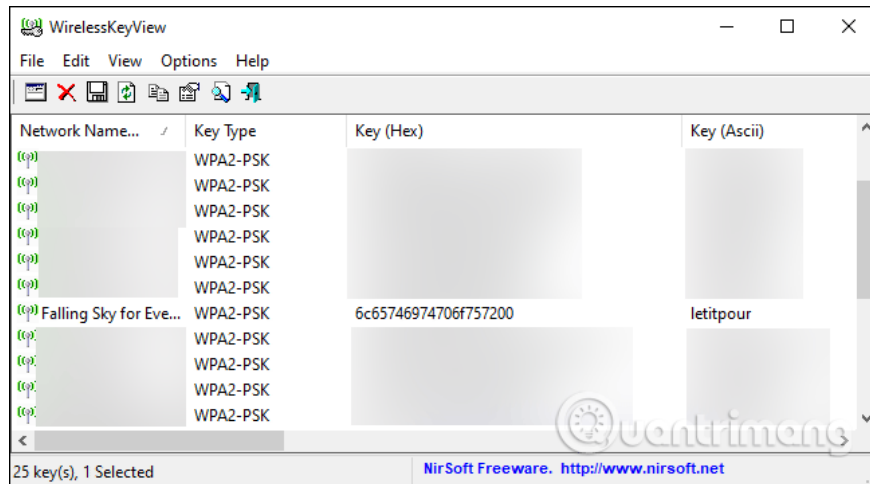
WirelessKeyView

File Edit View Options Help

| Network Name... | Key Type | Key (Hex) | Key (Ascii) |
|---|---|---|---|
| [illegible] | WPA2-PSK | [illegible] | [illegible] |
| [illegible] | WPA2-PSK | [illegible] | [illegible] |
| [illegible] | WPA2-PSK | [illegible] | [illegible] |
| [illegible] | WPA2-PSK | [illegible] | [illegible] |
| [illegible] | WPA2-PSK | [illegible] | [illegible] |
| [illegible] | WPA2-PSK | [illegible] | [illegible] |
| Falling Sky for Eve... | WPA2-PSK | 6c65746974706f757200 | letitpour |
| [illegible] | WPA2-PSK | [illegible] | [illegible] |
| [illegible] | WPA2-PSK | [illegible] | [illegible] |
| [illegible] | WPA2-PSK | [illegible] | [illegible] |
| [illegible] | WPA2-PSK | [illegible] | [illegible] |

25 key(s), 1 Selected

NirSoft Freeware. http://www.nirsoft.net

Quantrimang